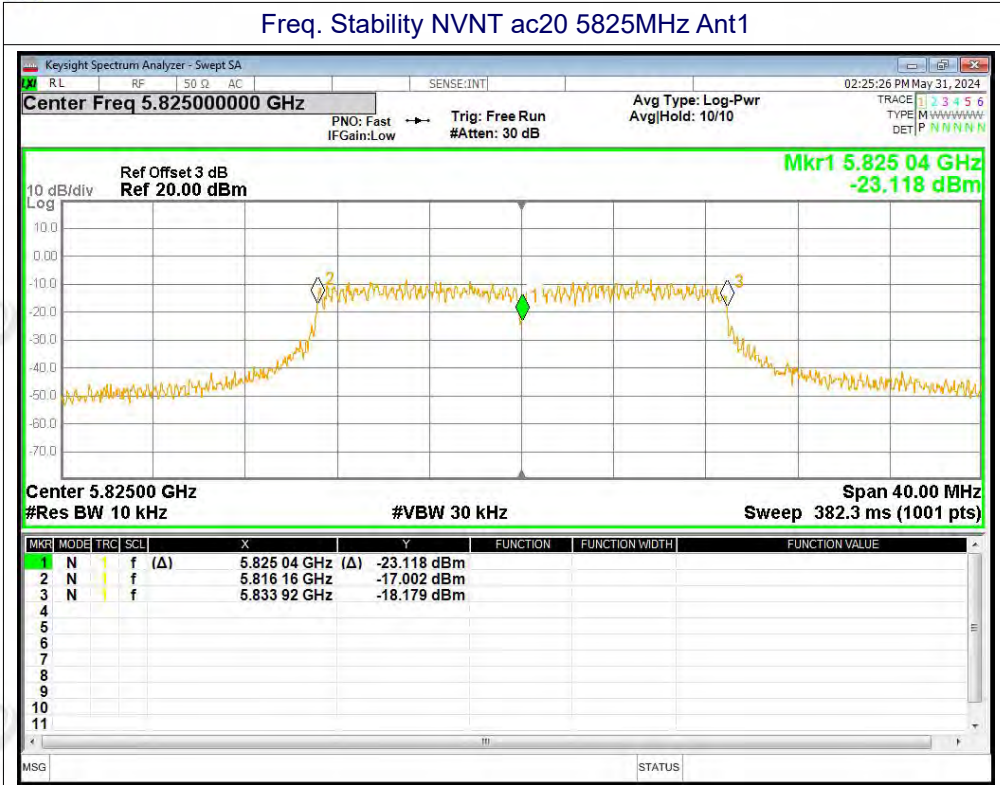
Freq. Stability NVNT ac20 5825MHz Ant1

Keysight Spectrum Analyzer - Swept SA

RL RF 50 Ω AC SENSE:INT 02:25:26 PM May 31, 2024

Center Freq 5.825000000 GHz

PNO: Fast IFGain:Low

Trig: Free Run #Atten: 30 dB

Avg Type: Log-Pwr Avg|Hold: 10/10

TRACE 1 2 3 4 5 6 TYPE M WWWWW DET P N N N N N

Ref Offset 3 dB
10 dB/div Ref 20.00 dBm
Log

Mkr1 5.825 04 GHz
-23.118 dBm

10.0
0.00
-10.0
-20.0
-30.0
-40.0
-50.0
-60.0
-70.0

Center 5.82500 GHz
#Res BW 10 kHz
#VBW 30 kHz
Span 40.00 MHz
Sweep 382.3 ms (1001 pts)

| MKR | MODE | TRC | SCL | X | Y | FUNCTION | FUNCTION WIDTH | FUNCTION VALUE |
|---|---|---|---|---|---|---|---|---|
| 1 | N | 1 | f (Δ) | 5.825 04 GHz (Δ) | -23.118 dBm | | | |
| 2 | N | 1 | f | 5.816 16 GHz | -17.002 dBm | | | |
| 3 | N | 1 | f | 5.833 92 GHz | -18.179 dBm | | | |
| 4 | | | | | | | | |
| 5 | | | | | | | | |
| 6 | | | | | | | | |
| 7 | | | | | | | | |
| 8 | | | | | | | | |
| 9 | | | | | | | | |
| 10 | | | | | | | | |
| 11 | | | | | | | | |

MSG STATUS